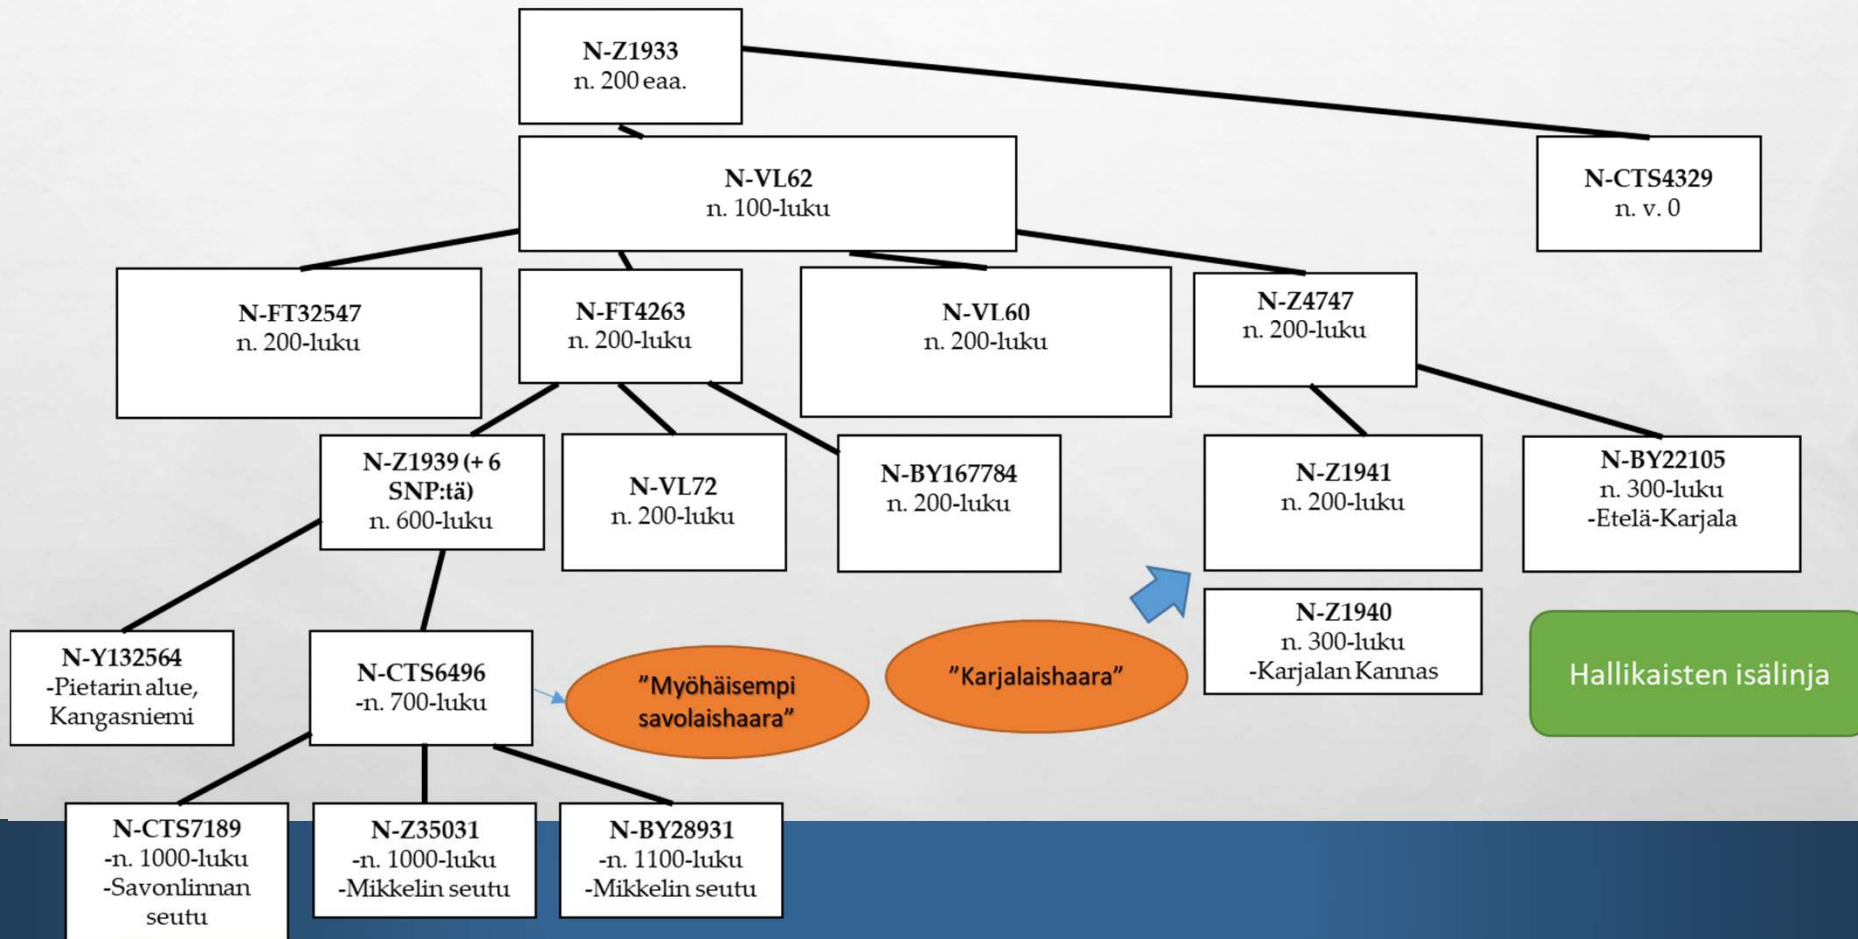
N-Z1933
n. 200 eaa.

N-VL62
n. 100-luku

N-CTS4329
n. v. 0

N-FT32547
n. 200-luku

N-FT4263
n. 200-luku

N-VL60
n. 200-luku

N-Z4747
n. 200-luku

N-Z1939 (+ 6 SNP:tä)
n. 600-luku

N-VL72
n. 200-luku

N-BY167784
n. 200-luku

N-Z1941
n. 200-luku

N-BY22105
n. 300-luku
-Etelä-Karjala

N-Y132564
-Pietarin alue, Kangasniemi

N-CTS6496
-n. 700-luku

"Myöhäisempi savolaishaara"

"Karjalaishaara"

N-Z1940
n. 300-luku
-Karjalan Kannas

Hallikaisten isälinja

N-CTS7189
-n. 1000-luku
-Savonlinnan seutu

N-Z35031
-n. 1000-luku
-Mikkelin seutu

N-BY28931
-n. 1100-luku
-Mikkelin seutu